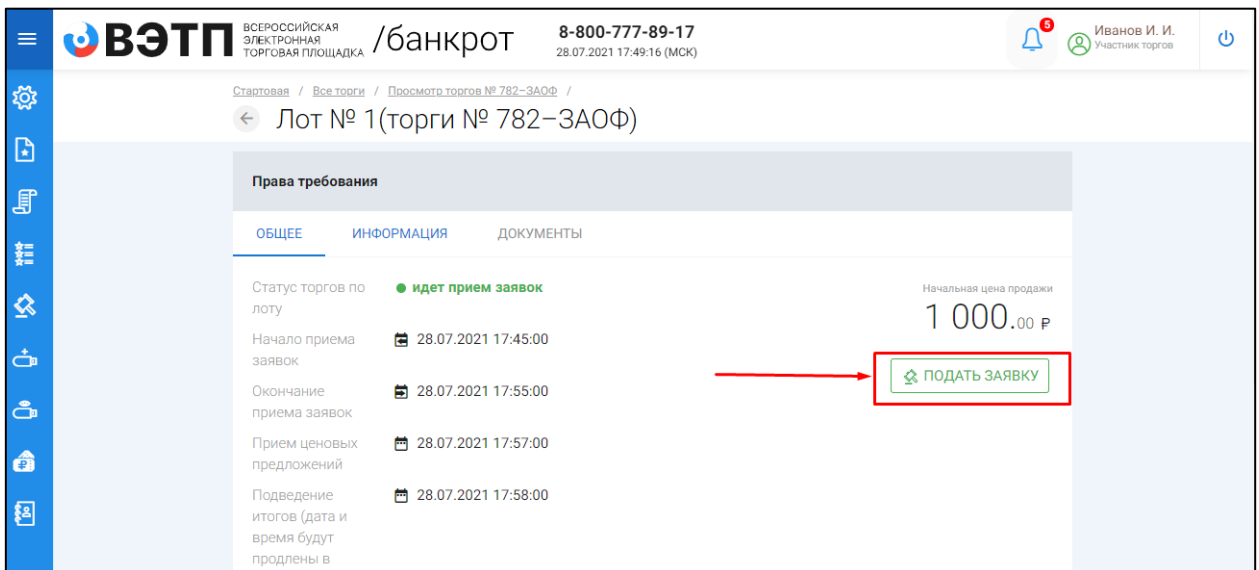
ВЭТП ВСЕРОССИЙСКАЯ ЭЛЕКТРОННАЯ ТОРГОВАЯ ПЛОЩАДКА /банкрот

8-800-777-89-17
28.07.2021 17:49:16 (МСК)

5

Иванов И. И.
Участник торгов

Стартовая / Все торги / Просмотр торгов № 782–ЗАОФ /

Лот № 1(торги № 782–ЗАОФ)

Права требования

ОБЩЕЕ ИНФОРМАЦИЯ ДОКУМЕНТЫ

Статус торгов по лоту ● идет прием заявок

Начальная цена продажи
1 000.00 ₽

Начало приема заявок 28.07.2021 17:45:00

ПОДАТЬ ЗАЯВКУ

Окончание приема заявок 28.07.2021 17:55:00

Прием ценовых предложений 28.07.2021 17:57:00

Подведение итогов (дата и время будут продлены в 28.07.2021 17:58:00